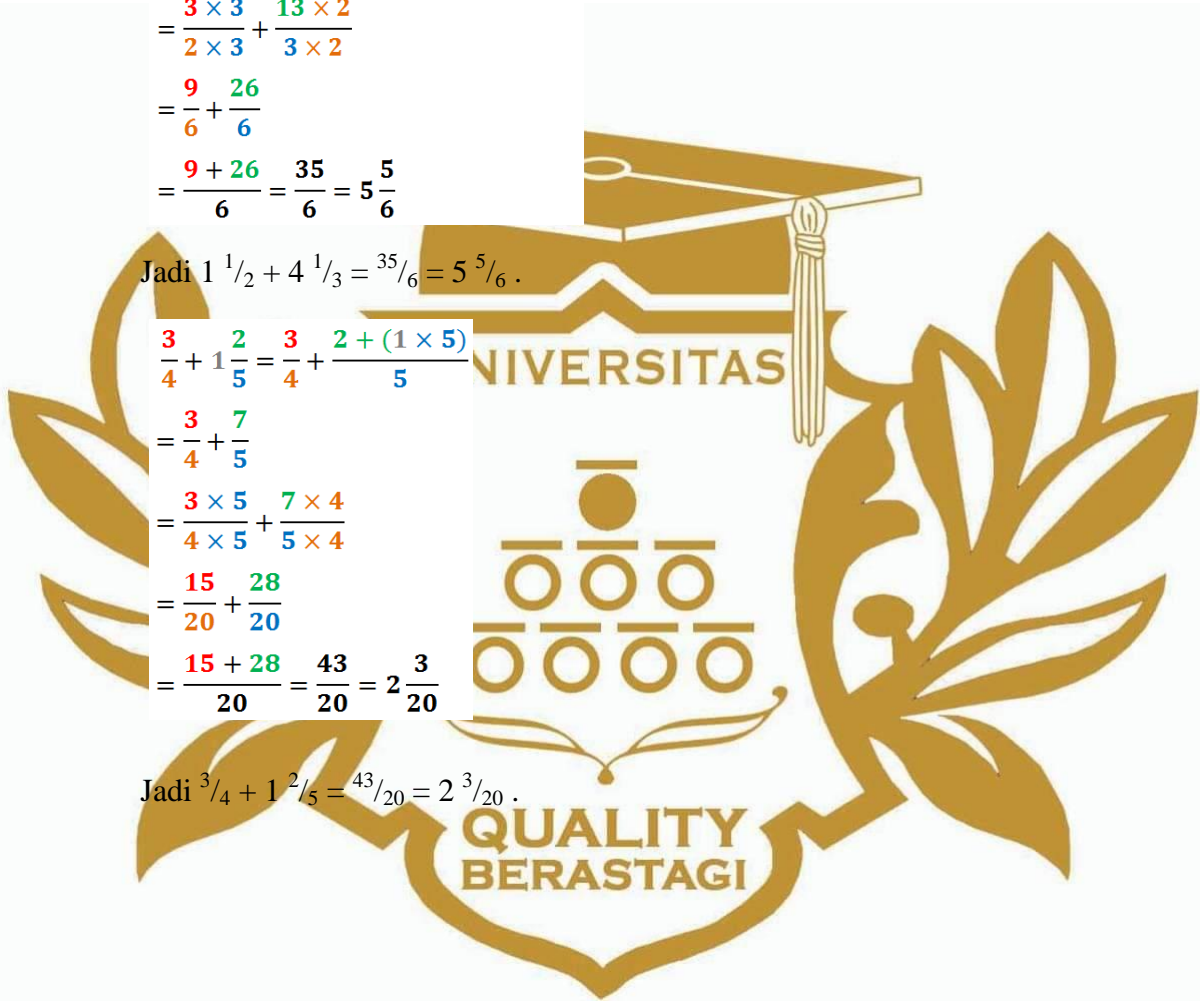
$= \frac{3 \times 3}{2 \times 3} + \frac{13 \times 2}{3 \times 2}$

$= \frac{9}{6} + \frac{26}{6}$

$= \frac{9 + 26}{6} = \frac{35}{6} = 5\frac{5}{6}$

Jadi $1\ ^1/_2 + 4\ ^1/_3 = ^{35}/_6 = 5\ ^5/_6$ .

$\frac{3}{4} + 1\frac{2}{5} = \frac{3}{4} + \frac{2 + (1 \times 5)}{5}$

$= \frac{3}{4} + \frac{7}{5}$

$= \frac{3 \times 5}{4 \times 5} + \frac{7 \times 4}{5 \times 4}$

$= \frac{15}{20} + \frac{28}{20}$

$= \frac{15 + 28}{20} = \frac{43}{20} = 2\frac{3}{20}$

Jadi $^3/_4 + 1\ ^2/_5 = ^{43}/_{20} = 2\ ^3/_{20}$ .

NIVERSITAS
QUALITY
BERASTAGI